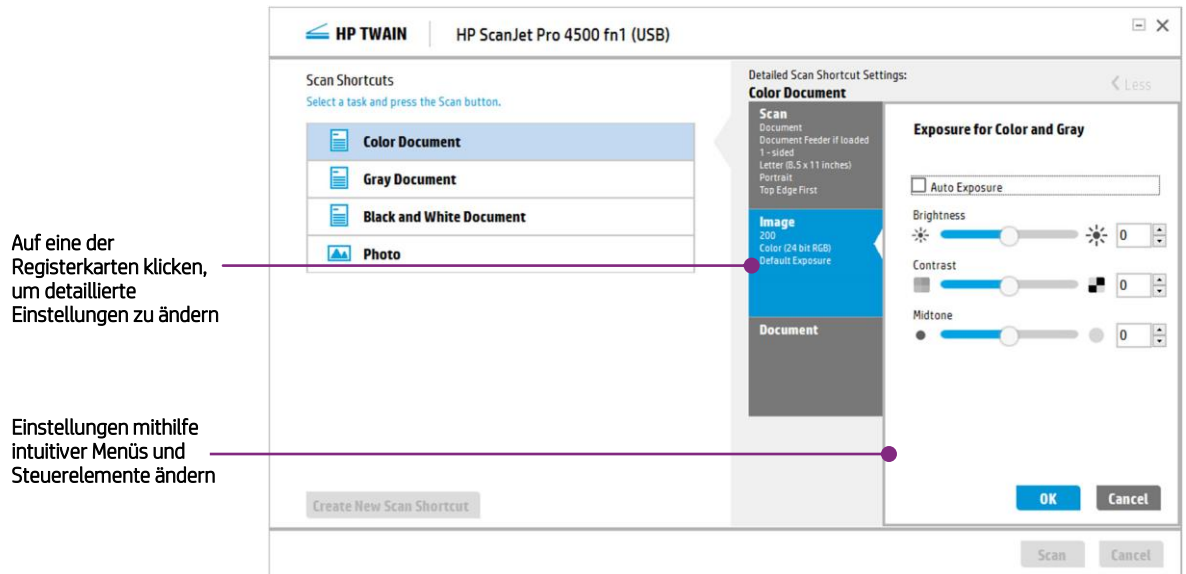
HP TWAIN | HP ScanJet Pro 4500 fn1 (USB)

Scan Shortcuts
Select a task and press the Scan button.

Color Document
Gray Document
Black and White Document
Photo

Create New Scan Shortcut

Detailed Scan Shortcut Settings:
Color Document

< Less

Scan
Document
Document Feeder if loaded
1 - sided
Letter (8.5 x 11 inches)
Portrait
Top Edge First

Image
200
Color (24 bit RGB)
Default Exposure

Document

Exposure for Color and Gray

Auto Exposure

Brightness
0

Contrast
0

Midtone
0

OK
Cancel

Scan
Cancel

Auf eine der Registerkarten klicken, um detaillierte Einstellungen zu ändern

Einstellungen mithilfe intuitiver Menüs und Steuerelemente ändern